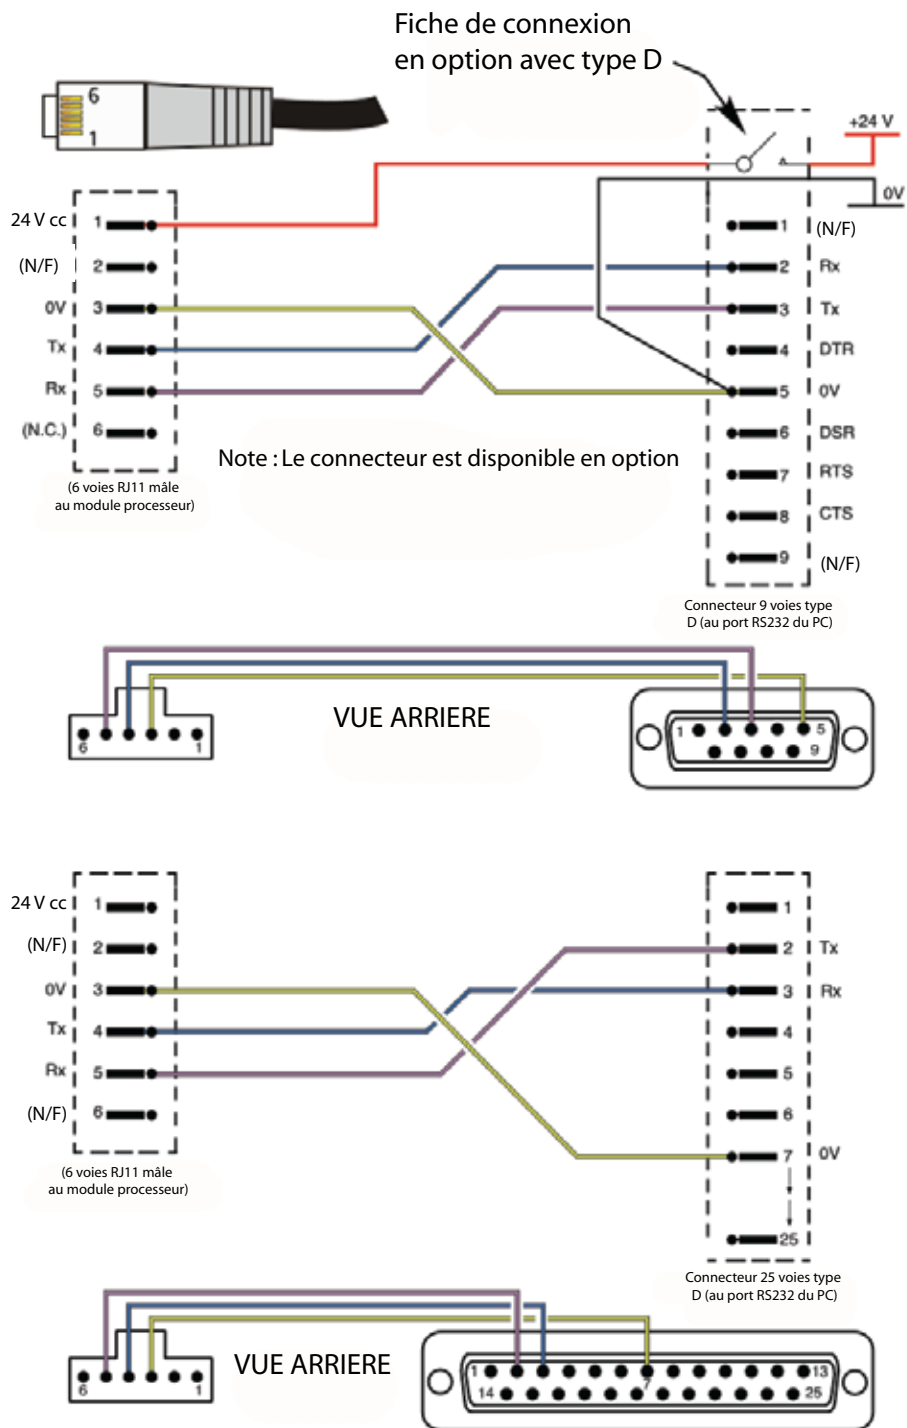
Fiche de connexion en option avec type D

6
1

+24 V
0V

24 V cc 1
(N/F) 2
0V 3
Tx 4
Rx 5
(N.C.) 6

(6 voies RJ11 mâle au module processeur)

1 (N/F)
2 Rx
3 Tx
4 DTR
5 0V
6 DSR
7 RTS
8 CTS
9 (N/F)

Note : Le connecteur est disponible en option

Connecteur 9 voies type D (au port RS232 du PC)

6 1
VUE ARRIERE
1 5
6 9

24 V cc 1
(N/F) 2
0V 3
Tx 4
Rx 5
(N/F) 6

(6 voies RJ11 mâle au module processeur)

1
2 Tx
3 Rx
4
5
6
7 0V
25

Connecteur 25 voies type D (au port RS232 du PC)

6 1
VUE ARRIERE
1 13
14 7 25